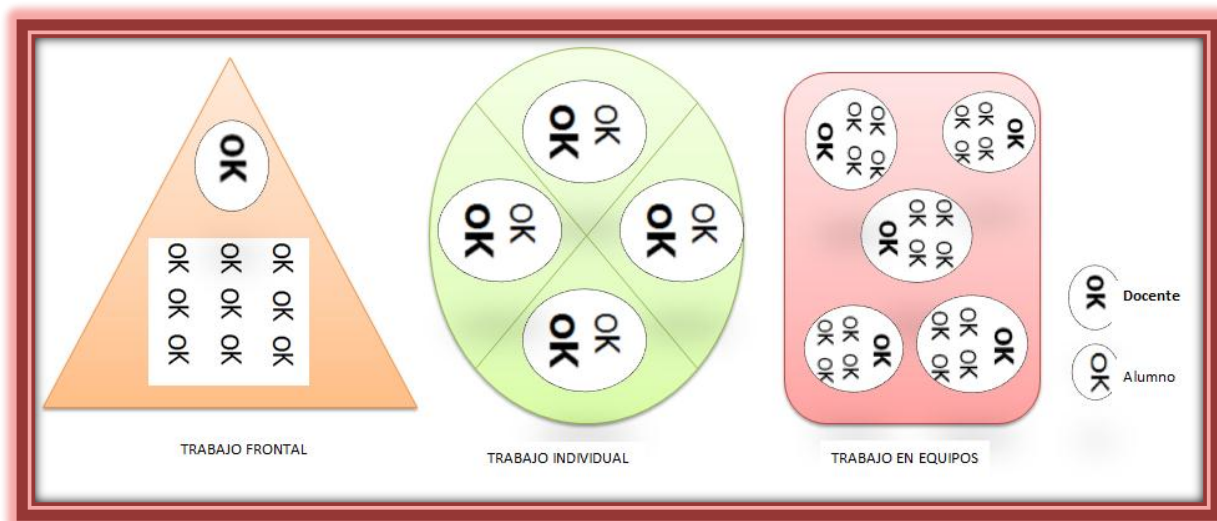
OK

OK OK OK
OK OK OK OK
OK OK OK OK

TRABAJO FRONTAL

OK OK
OK OK
OK OK
OK OK

TRABAJO INDIVIDUAL

OK OK OK OK OK
OK OK OK OK OK
OK OK OK OK OK
OK OK OK OK OK
OK OK OK OK OK

TRABAJO EN EQUIPOS

OK Docente

OK Alumno